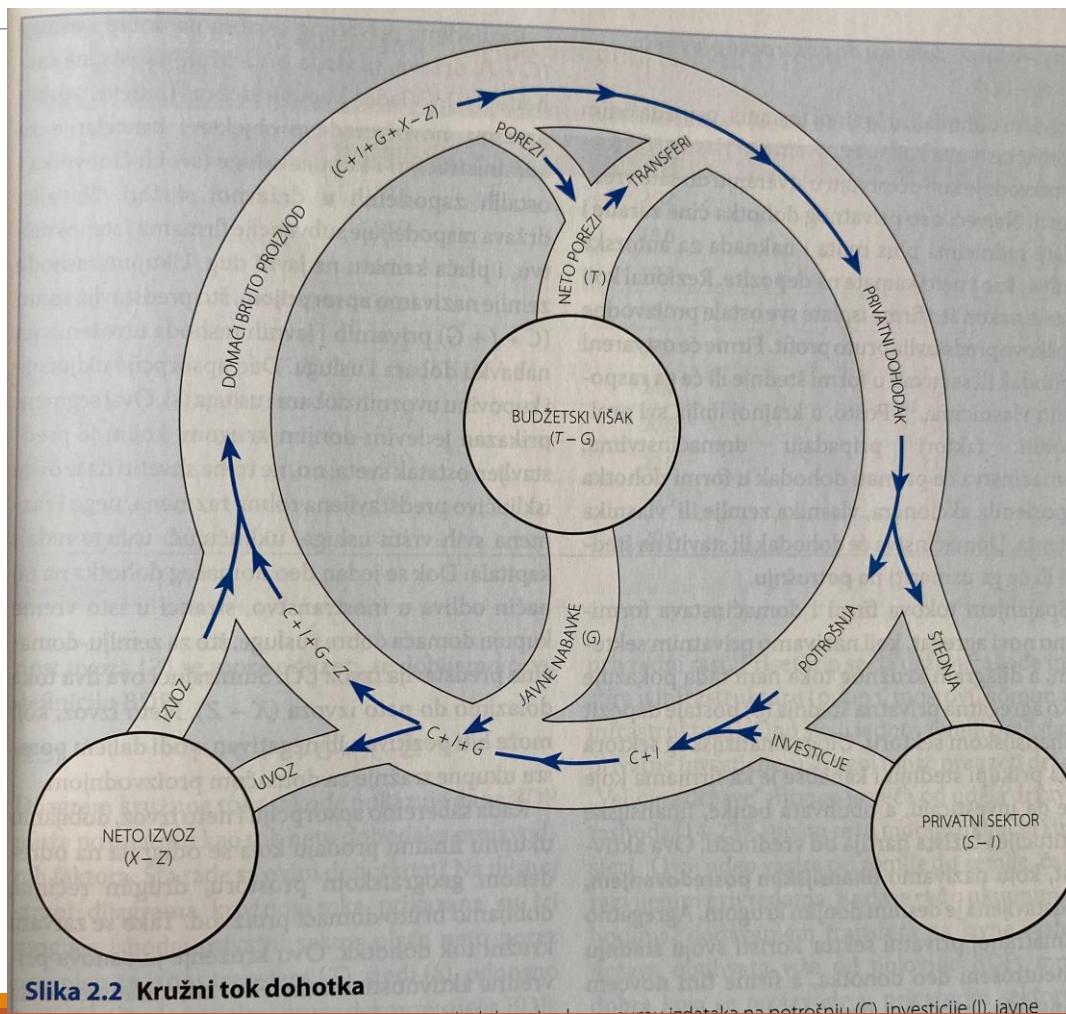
(C + I + G + X − Z)

POREZI

TRANSFERI

NETO POREZI (T)

DOMAĆI BRUTO PROIZVOD

PRIVATNI DOHODAK

BUDŽETSKI VIŠAK (T − G)

POTROŠNJA

ŠTEDNJA

JAVNE NABAVKE (G)

C + I + G − Z

IZVOZ

C + I + G

C + I

INVESTICIJE

UVOZ

NETO IZVOZ (X − Z)

PRIVATNI SEKTOR (S − I)

Slika 2.2 Kružni tok dohotka